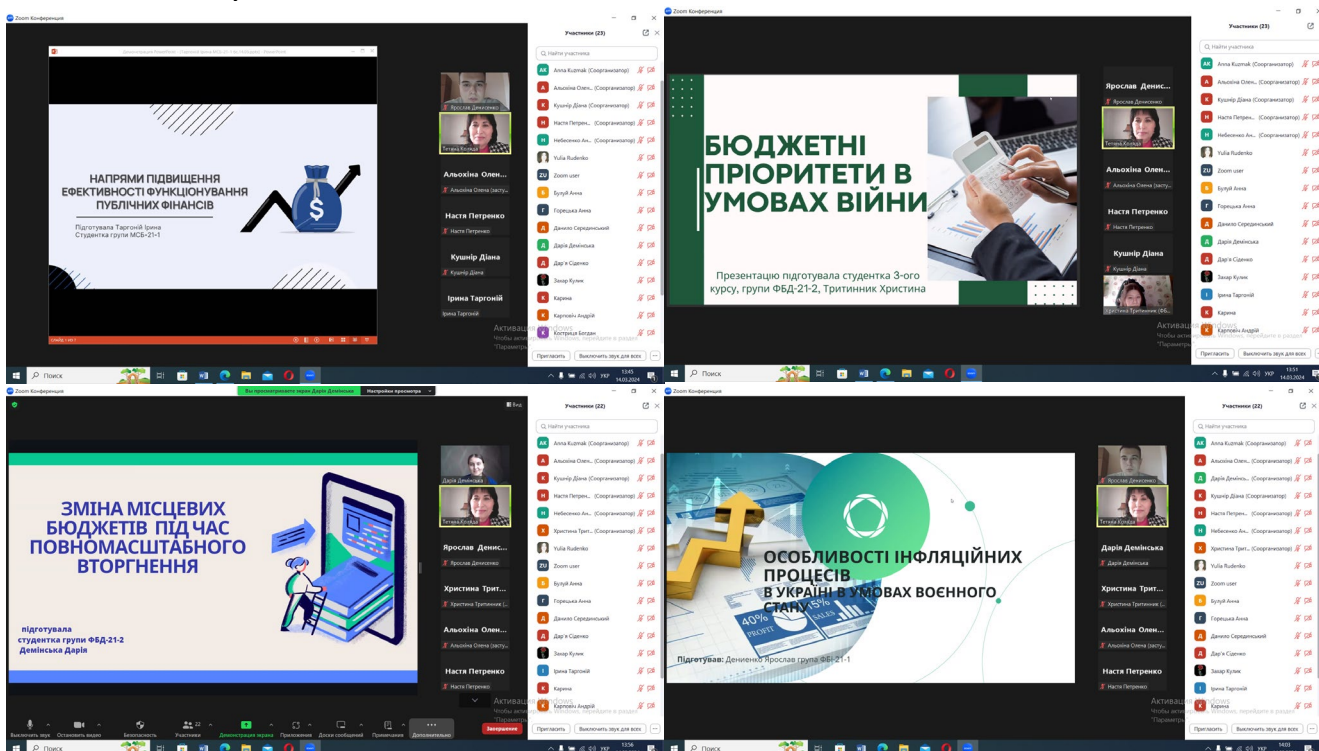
Zoom Конференция

НАПРЯМИ ПІДВИЩЕННЯ ЕФЕКТИВНОСТІ ФУНКЦІОНУВАННЯ ПУБЛІЧНИХ ФІНАНСІВ

Підготувала Таргоній Ірина
Студентка групи МСБ-21-1

Ярослав Денисенко
Тетяна Кліпаца
Альохіна Олен...
Альохіна Олена (засту...
Настя Петренко
Настя Петренко
Кушнір Діана
Кушнір Діана
Ірина Таргоній
Ірина Таргоній

Участники (23)
Найти участника
Anna Kuzmak (Соорганизатор)
Альохіна Олен... (Соорганизатор)
Кушнір Діана (Соорганизатор)
Настя Петрен... (Соорганизатор)
Небесенко Ан... (Соорганизатор)
Yulia Rudenko
Zoom user
Булуй Анна
Горецька Анна
Данило Середенський
Дарія Демінська
Дар'я Сіденко
Захар Кулик
Карина
Карпович Андрій
Кострица Богдан
Пригласить
Выключить звук для всех
Активация Windows

Поиск
13:45
14.03.2024
УКР

Zoom Конференция

БЮДЖЕТНІ ПРІОРИТЕТИ В УМОВАХ ВІЙНИ

Презентацію підготувала студентка 3-ого курсу, групи ФБД-21-2, Тритиннык Христина

Ярослав Денис...
Ярослав Денисенко
Тетяна Кліпаца
Альохіна Олен...
Альохіна Олена (засту...
Настя Петренко
Настя Петренко
Кушнір Діана
Кушнір Діана
Христина Тритиннык (ФБ...

Участники (23)
Найти участника
Anna Kuzmak (Соорганизатор)
Альохіна Олен... (Соорганизатор)
Кушнір Діана (Соорганизатор)
Настя Петрен... (Соорганизатор)
Небесенко Ан... (Соорганизатор)
Yulia Rudenko
Zoom user
Булуй Анна
Горецька Анна
Данило Середенський
Дарія Демінська
Дар'я Сіденко
Захар Кулик
Ірина Таргоній
Карина
Карпович Андрій
Пригласить
Выключить звук для всех
Активация Windows

Поиск
13:51
14.03.2024
УКР

Zoom Конференция
Вы просматриваете экран Дарія Демінська
Настройки просмотра
Вид

ЗМІНА МІСЦЕВИХ БЮДЖЕТІВ ПІД ЧАС ПОВНОМАСШТАБНОГО ВТОРГНЕННЯ

підготувала
студентка групи ФБД-21-2
Демінська Дарія

Дарія Демінська
Тетяна Кліпаца
Ярослав Денис...
Ярослав Денисенко
Христина Трит...
Христина Тритиннык (...
Альохіна Олен...
Альохіна Олена (засту...
Настя Петренко
Настя Петренко

Участники (22)
Найти участника
Anna Kuzmak (Соорганизатор)
Альохіна Олен... (Соорганизатор)
Кушнір Діана (Соорганизатор)
Настя Петрен... (Соорганизатор)
Небесенко Ан... (Соорганизатор)
Христина Трит... (Соорганизатор)
Yulia Rudenko
Zoom user
Булуй Анна
Горецька Анна
Данило Середенський
Дар'я Сіденко
Захар Кулик
Ірина Таргоній
Карина
Карпович Андрій
Пригласить
Выключить звук для всех

Выключить звук
Остановить видео
Безопасность
Участники 22
Демонстрация экрана
Приложения
Доски сообщений
Примечание
Дополнительно
Завершение

Поиск
13:56
УКР

Zoom Конференция

ОСОБЛИВОСТІ ІНФЛЯЦІЙНИХ ПРОЦЕСІВ В УКРАЇНІ В УМОВАХ ВОЄННОГО СТАНУ

Підготував: Дениенко Ярослав група ФБ-21-1

Ярослав Денисенко
Тетяна Кліпаца
Дарія Демінська
Дарія Демінська
Христина Трит...
Христина Тритиннык (...
Альохіна Олен...
Альохіна Олена (засту...
Настя Петренко
Настя Петренко

Участники (22)
Найти участника
Anna Kuzmak (Соорганизатор)
Альохіна Олен... (Соорганизатор)
Дарія Демінсь... (Соорганизатор)
Кушнір Діана (Соорганизатор)
Настя Петрен... (Соорганизатор)
Небесенко Ан... (Соорганизатор)
Христина Трит... (Соорганизатор)
Yulia Rudenko
Zoom user
Булуй Анна
Горецька Анна
Данило Середенський
Дар'я Сіденко
Захар Кулик
Ірина Таргоній
Карина
Пригласить
Выключить звук для всех
Активация Windows

Поиск
14:03
УКР